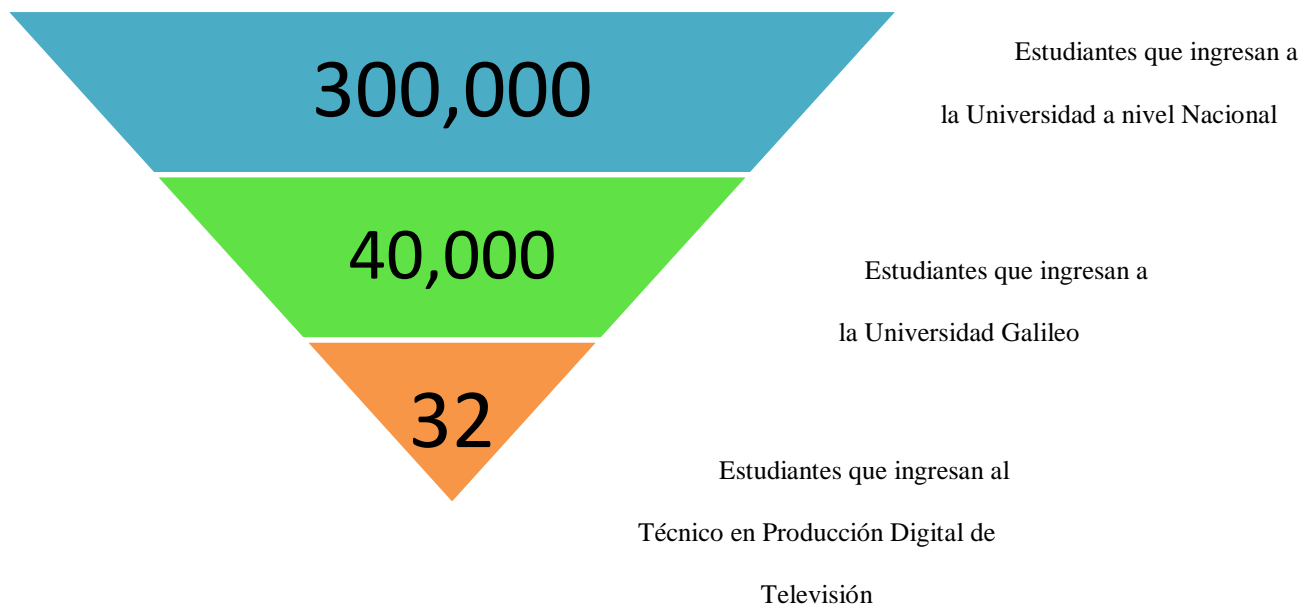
300,000

Estudiantes que ingresan a la Universidad a nivel Nacional

40,000

Estudiantes que ingresan a la Universidad Galileo

32

Estudiantes que ingresan al Técnico en Producción Digital de Televisión